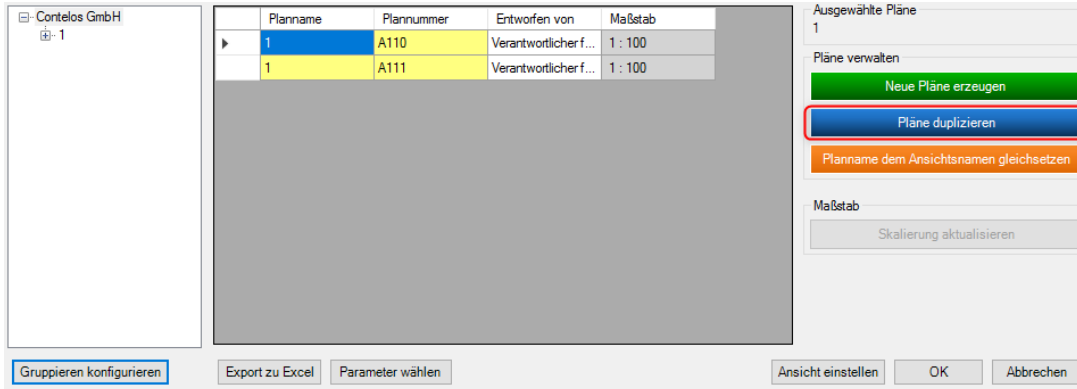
Contelos GmbH
1

| | Planname | Plannummer | Entworfen von | Maßstab |
|---|---|---|---|---|
| ▸ | 1 | A110 | Verantwortlicher f... | 1 : 100 |
| | 1 | A111 | Verantwortlicher f... | 1 : 100 |

Ausgewählte Pläne
1

Pläne verwalten
Neue Pläne erzeugen
Pläne duplizieren
Planname dem Ansichtsnamen gleichsetzen

Maßstab
Skalierung aktualisieren

Gruppieren konfigurieren
Export zu Excel
Parameter wählen
Ansicht einstellen
OK
Abbrechen